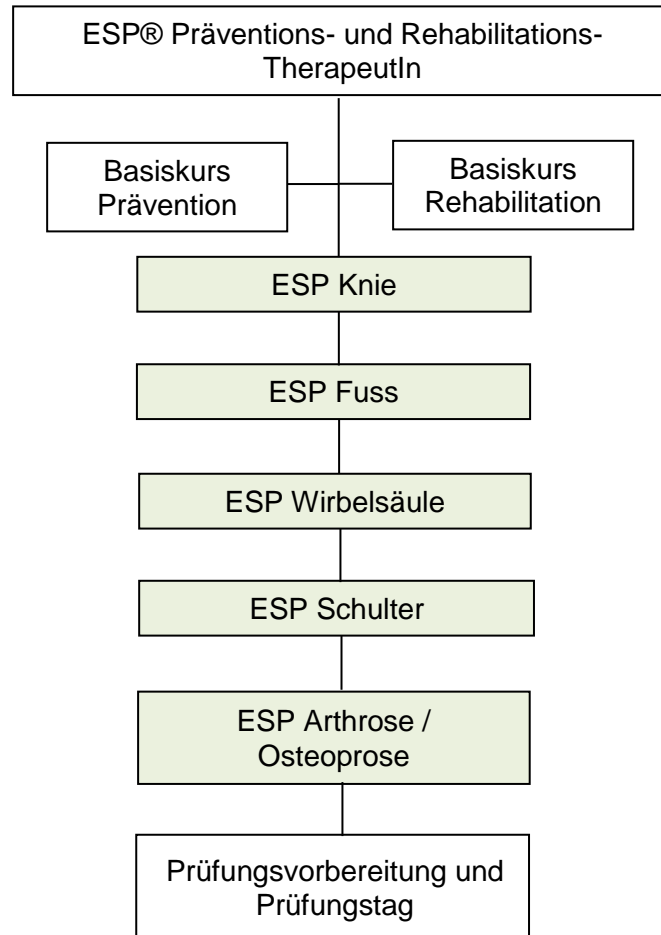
ESP® Präventions- und Rehabilitations-TherapeutIn

Basiskurs Prävention

Basiskurs Rehabilitation

ESP Knie

ESP Fuss

ESP Wirbelsäule

ESP Schulter

ESP Arthrose / Osteoprose

Prüfungsvorbereitung und Prüfungstag